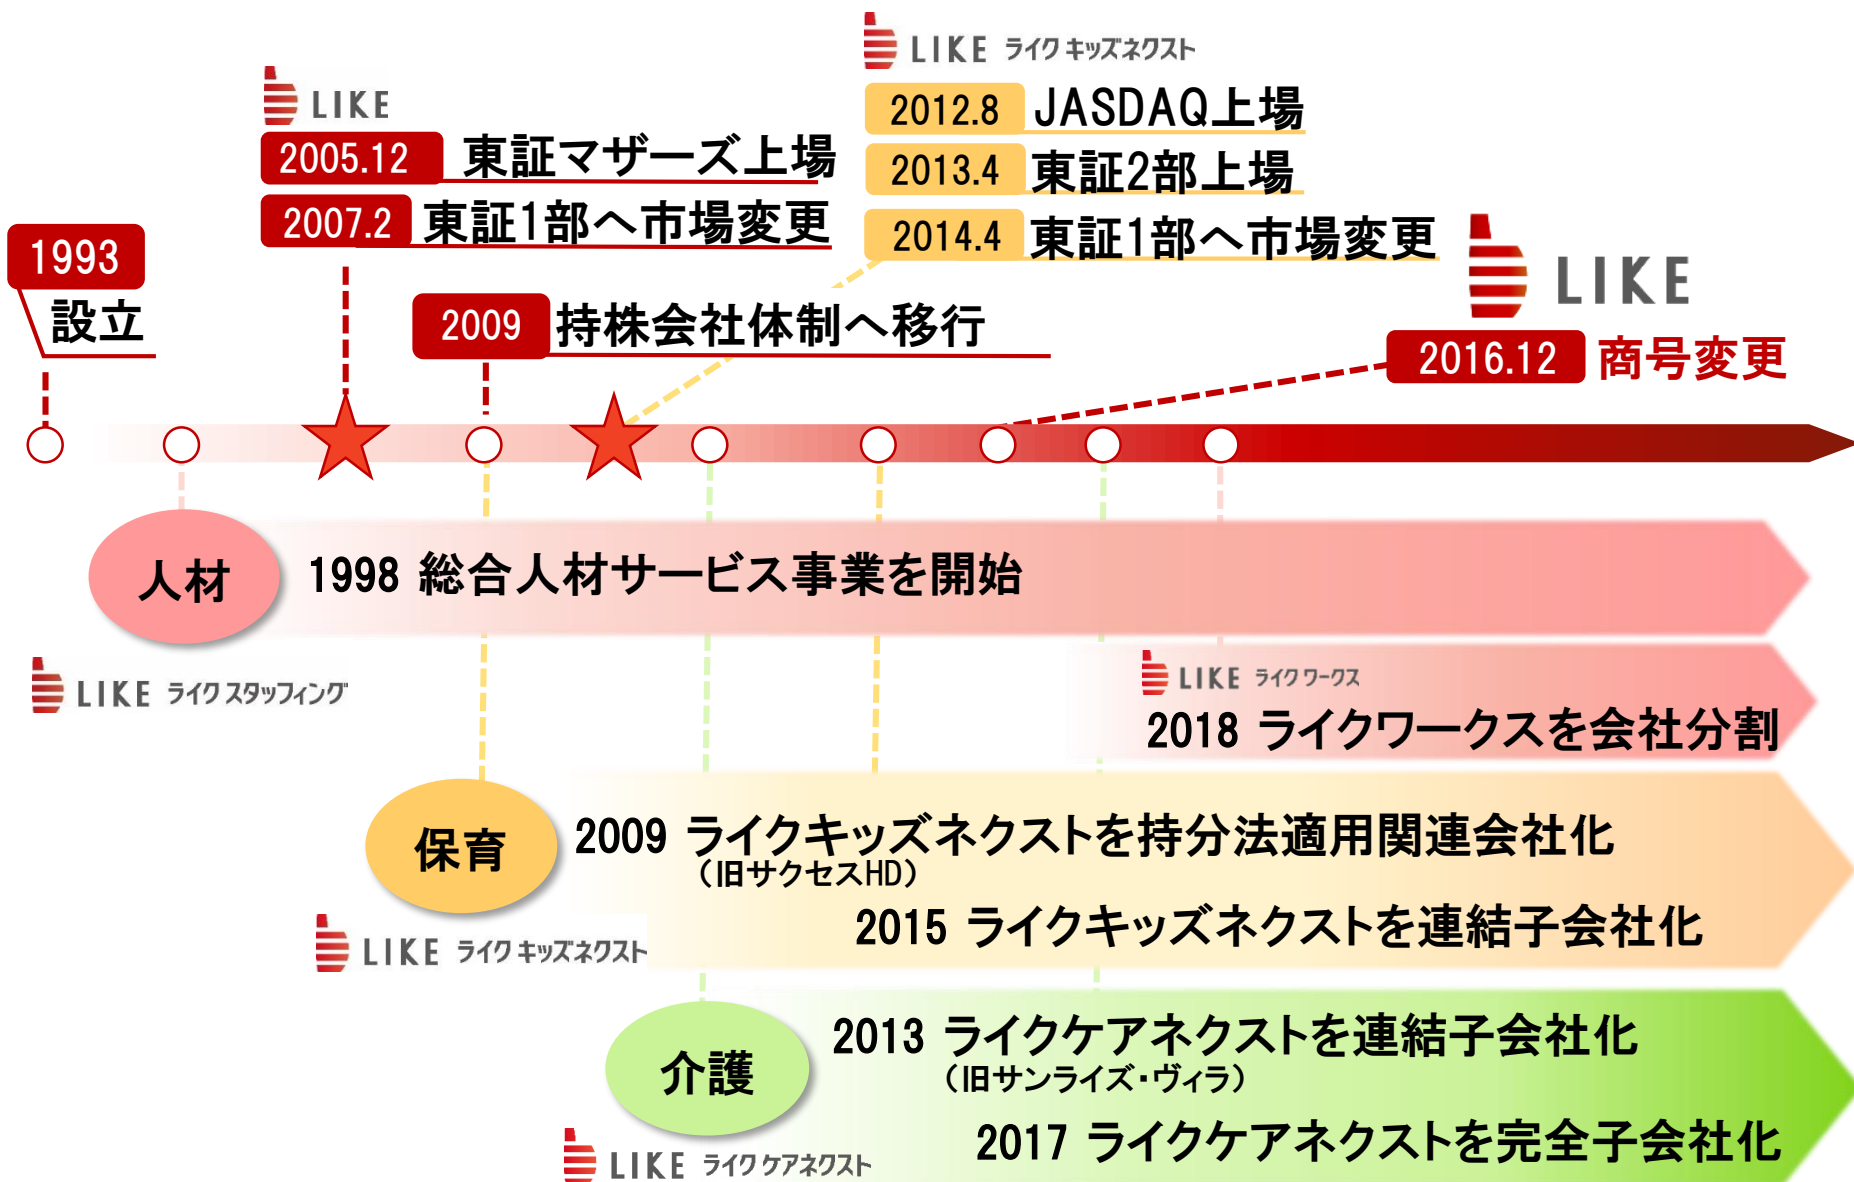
LIKE ライクキッズネクスト

2012.8 JASDAQ上場

2013.4 東証2部上場

2014.4 東証1部へ市場変更

LIKE

2005.12 東証マザーズ上場

2007.2 東証1部へ市場変更

1993 設立

2009 持株会社体制へ移行

LIKE

2016.12 商号変更

人材 1998 総合人材サービス事業を開始

LIKE ライクスタッフィング

LIKE ライクワークス

2018 ライクワークスを会社分割

保育 2009 ライクキッズネクストを持分法適用関連会社化 （旧サクセスHD）

2015 ライクキッズネクストを連結子会社化

LIKE ライクキッズネクスト

介護 2013 ライクケアネクストを連結子会社化 （旧サンライズ・ヴィラ）

2017 ライクケアネクストを完全子会社化

LIKE ライクケアネクスト